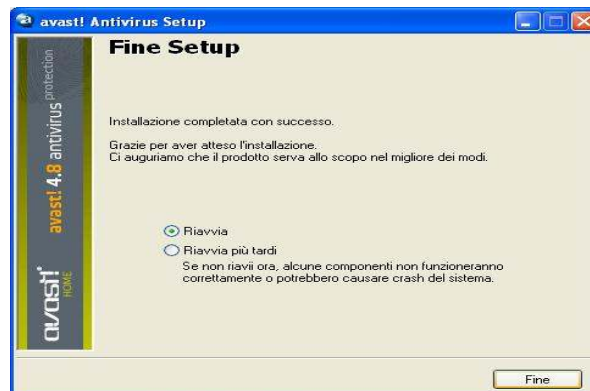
avast! Antivirus Setup

Fine Setup

avast! 4.8 antivirus protection

avast! HOME

Installazione completata con successo.

Grazie per aver atteso l'installazione.
Ci auguriamo che il prodotto serva allo scopo nel migliore dei modi.

Riavvia

Riavvia più tardi

Se non riavii ora, alcune componenti non funzioneranno correttamente o potrebbero causare crash del sistema.

Fine